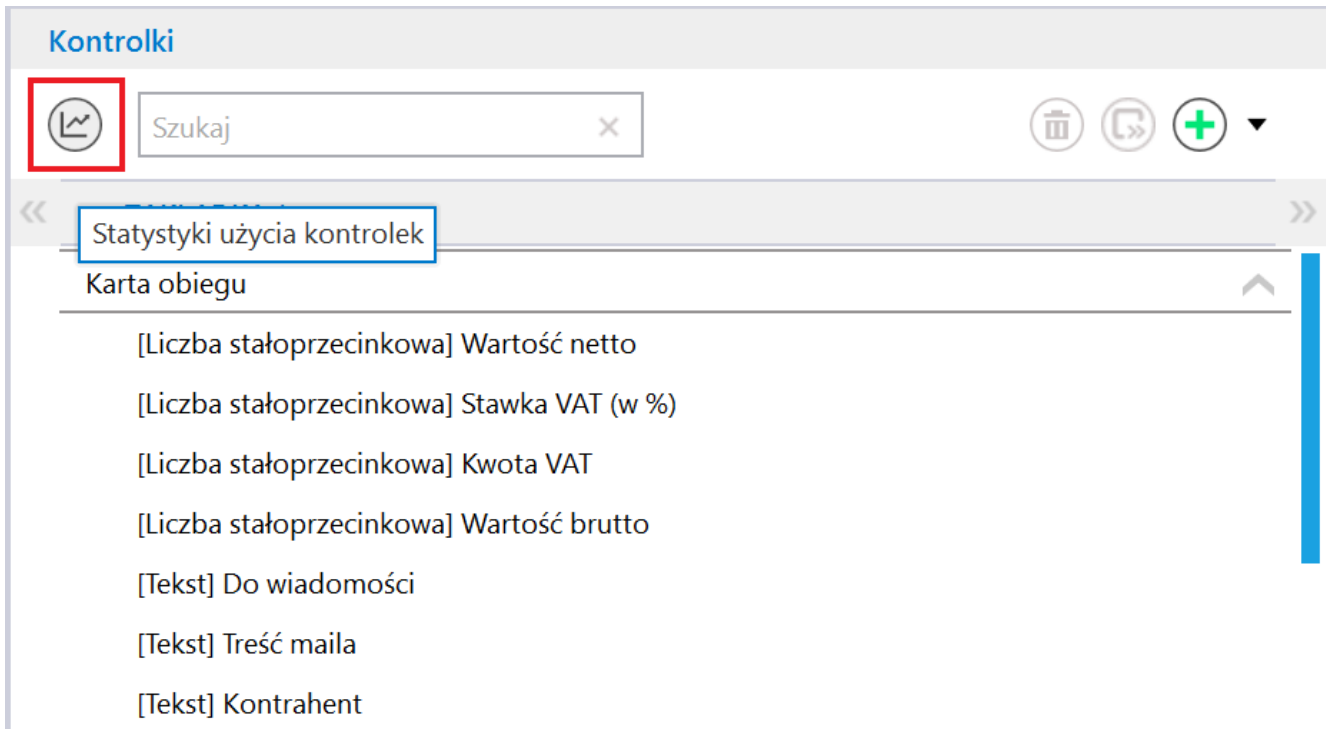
Kontrolki

Szukaj ×

«

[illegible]

»

Statystyki użycia kontrolek

Karta obiegu

[Liczba stałoprzecinkowa] Wartość netto

[Liczba stałoprzecinkowa] Stawka VAT (w %)

[Liczba stałoprzecinkowa] Kwota VAT

[Liczba stałoprzecinkowa] Wartość brutto

[Tekst] Do wiadomości

[Tekst] Treść maila

[Tekst] Kontrahent